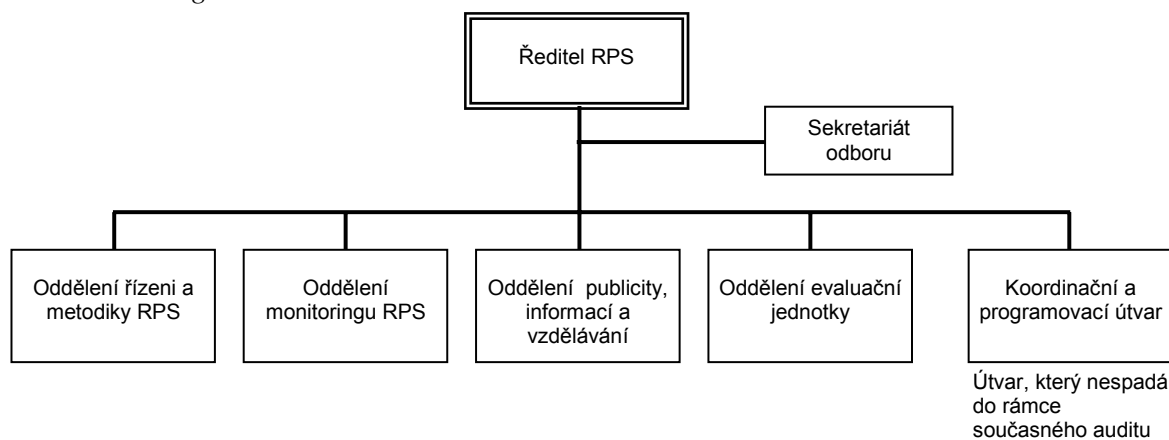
Ředitel RPS

Sekretariát odboru

Oddělení řízeni a metodiky RPS

Oddělení monitoringu RPS

Oddělení publicity, informací a vzdělávání

Oddělení evaluační jednotky

Koordinační a programovací útvar

Útvar, který nespadá do rámce současného auditu